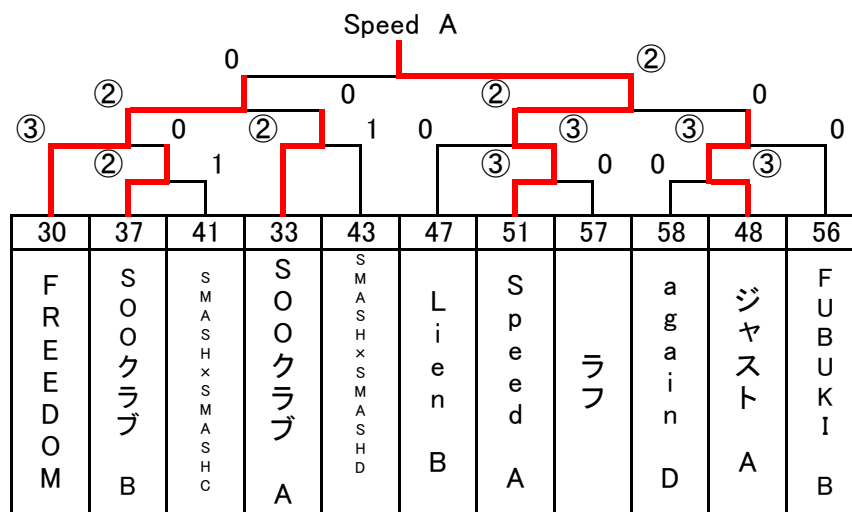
Speed A

0 ②

② 0 ② 0

③ 0 ② 1 0 ③ ③ 0

② 1 ③ 0 0 ③

| 30 | 37 | 41 | 33 | 43 | 47 | 51 | 57 | 58 | 48 | 56 |
|---|---|---|---|---|---|---|---|---|---|---|
| FREEDOM | SOOクラブ B | SMASH×SMASHC | SOOクラブ A | SMASH×SMASHD | Lien B | Speed A | ラフ | again D | ジャスト A | FUBUKI B |